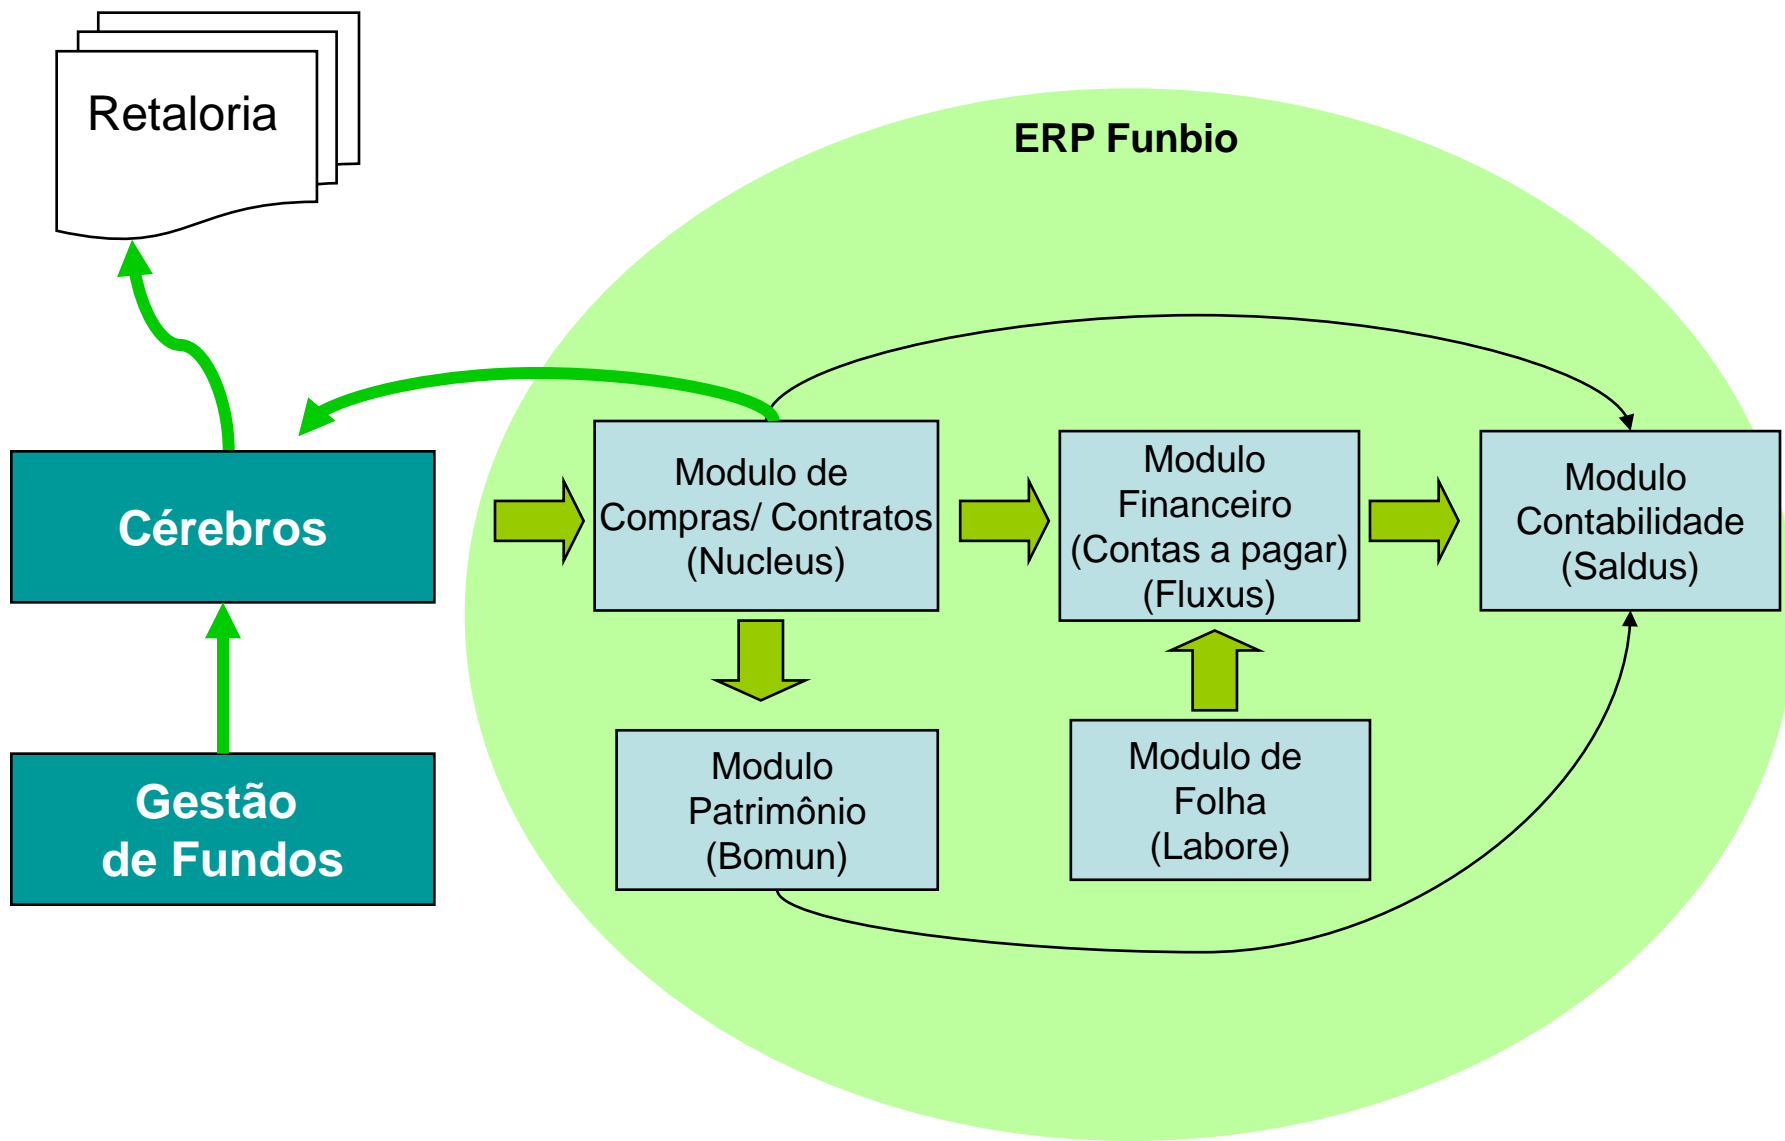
Retaloria

ERP Funbio

Cérebros

Gestão de Fundos

Modulo de Compras/ Contratos (Nucleus)

Modulo Financeiro (Contas a pagar) (Fluxus)

Modulo Contabilidade (Saldus)

Modulo Patrimônio (Bomun)

Modulo de Folha (Labore)